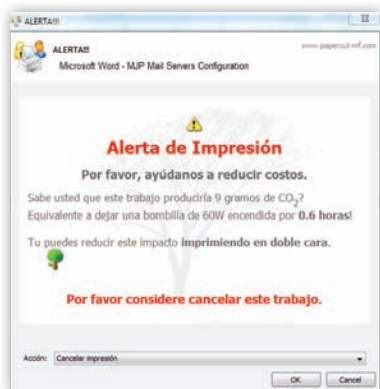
ALERTA!!!

ALERTA!!!
Microsoft Word - MJP Mail Servers Configuration

www.papercut-mf.com

Alerta de Impresión

Por favor, ayúdanos a reducir costos.

Sabe usted que este trabajo produciría 9 gramos de $CO_2$?
Equivalente a dejar una bombilla de 60W encendida por 0.6 horas!

Tu puedes reducir este impacto imprimiendo en doble cara.

Por favor considere cancelar este trabajo.

Acción: Cancelar impresión

OK Cancel